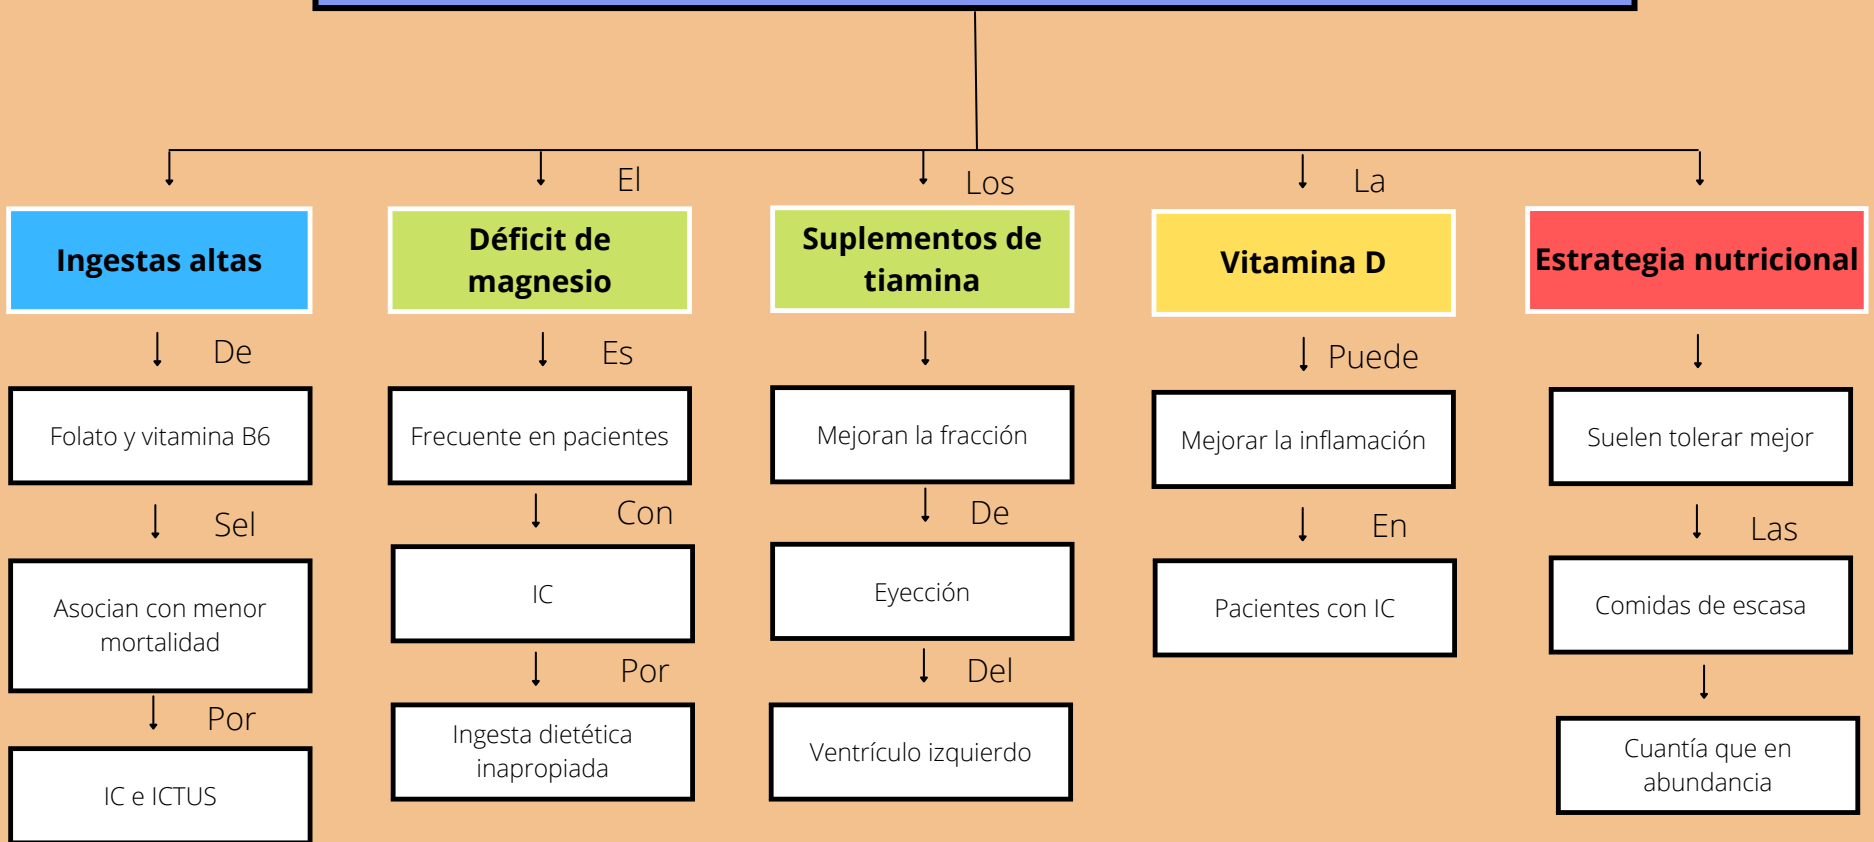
Ingestas altas

De

Folato y vitamina B6

Sel

Asocian con menor mortalidad

Por

IC e ICTUS

El

Déficit de magnesio

Es

Frecuente en pacientes

Con

IC

Por

Ingesta dietética inapropiada

Los

Suplementos de tiamina

Mejoran la fracción

De

Eyección

Del

Ventrículo izquierdo

La

Vitamina D

Puede

Mejorar la inflamación

En

Pacientes con IC

Estrategia nutricional

Suelen tolerar mejor

Las

Comidas de escasa

Cuantía que en abundancia